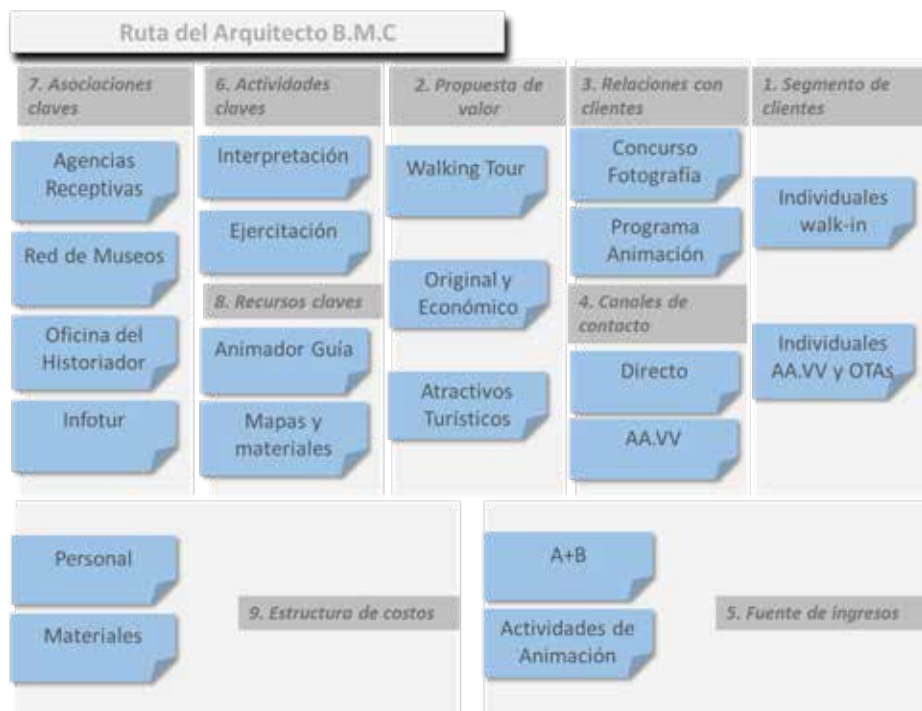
Ruta del Arquitecto B.M.C

7. Asociaciones claves

Agencias Receptivas

Red de Museos

Oficina del Historiador

Infotur

6. Actividades claves

Interpretación

Ejercitación

8. Recursos claves

Animador Guía

Mapas y materiales

2. Propuesta de valor

Walking Tour

Original y Económico

Atractivos Turísticos

3. Relaciones con clientes

Concurso Fotografía

Programa Animación

4. Canales de contacto

Directo

AA.VV

1. Segmento de clientes

Individuales walk-in

Individuales AA.VV y OTAs

Personal

Materiales

9. Estructura de costos

A+B

Actividades de Animación

5. Fuente de ingresos